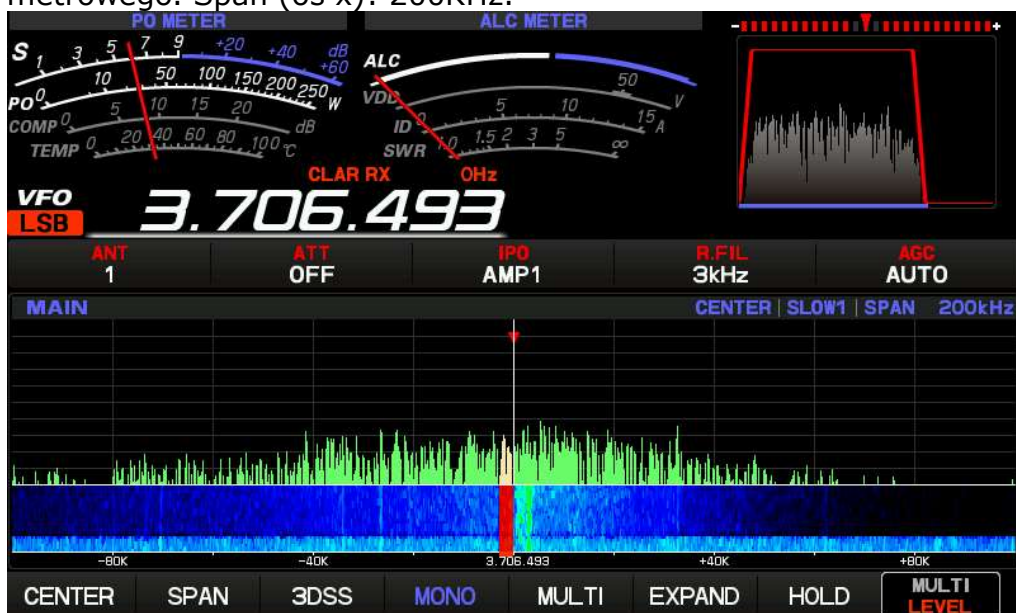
metrowego. Span (oś x): 200kHz.

PO METER
ALC METER

S 1 3 5 7 9 +20 +40 dB +60
PO 0 10 50 100 150 200 250 W
COMP 0 5 10 15 20 dB
TEMP 0 20 40 60 80 100 ℃
ALC
VDD 5 10 50 15 V
ID 0 A
SWR 1 1.5 2 3 5 ∞

CLAR RX 0Hz
VFO
LSB
3.706.493

| ANT | ATT | IPO | R.FIL | AGC |
|---|---|---|---|---|
| 1 | OFF | AMP1 | 3kHz | AUTO |

MAIN
CENTER | SLOW1 | SPAN 200kHz

-80K -40K 3.706.493 +40K +80K

CENTER SPAN 3DSS MONO MULTI EXPAND HOLD MULTI LEVEL